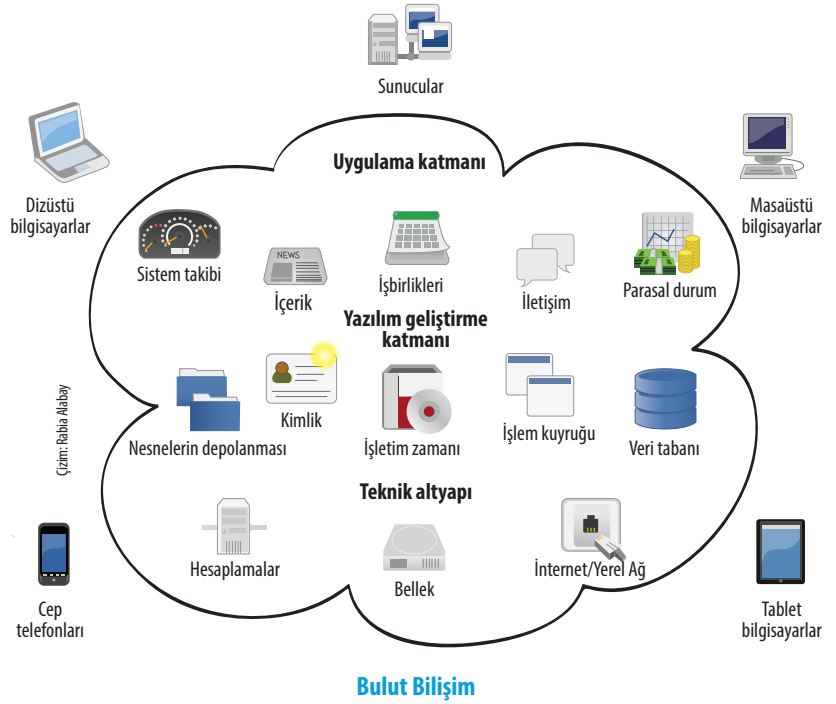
Sunucular

Dizüstü bilgisayarlar

Masaüstü bilgisayarlar

Uygulama katmanı

Sistem takibi

NEWS

İçerik

İşbirlikleri

İletişim

Parasal durum

Yazılım geliştirme katmanı

Çizim: Rabia Alabay

Kimlik

Nesnelerin depolanması

İşletim zamanı

İşlem kuyruğu

Veri tabanı

Teknik altyapı

Hesaplamalar

Bellek

İnternet/Yerel Ağ

Cep telefonları

Tablet bilgisayarlar

Bulut Bilişim